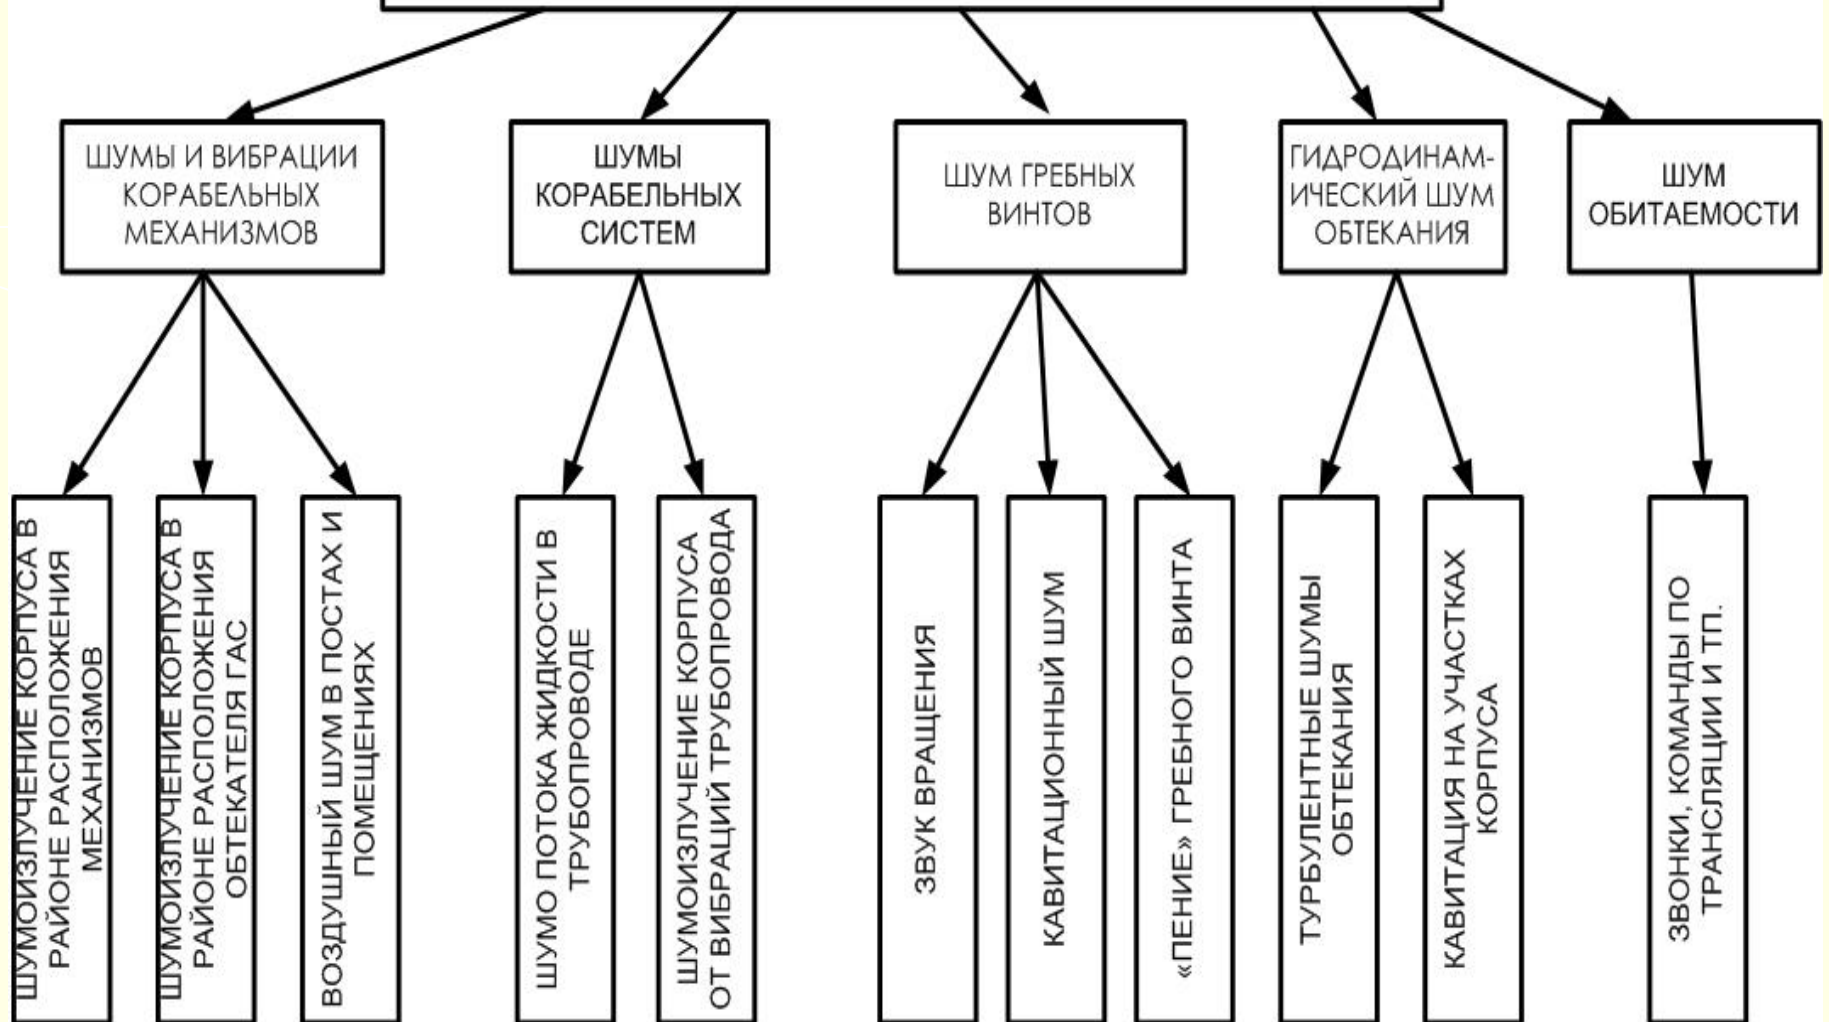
ШУМЫ И ВИБРАЦИИ КОРАБЕЛЬНЫХ МЕХАНИЗМОВ

ШУМЫ КОРАБЕЛЬНЫХ СИСТЕМ

ШУМ ГРЕБНЫХ ВИНТОВ

ГИДРОДИНАМИЧЕСКИЙ ШУМ ОБТЕКАНИЯ

ШУМ ОБИТАЕМОСТИ

ШУМОИЗЛУЧЕНИЕ КОРПУСА В РАЙОНЕ РАСПОЛОЖЕНИЯ МЕХАНИЗМОВ

ШУМОИЗЛУЧЕНИЕ КОРПУСА В РАЙОНЕ РАСПОЛОЖЕНИЯ ОБТЕКАТЕЛЯ ГАС

ВОЗДУШНЫЙ ШУМ В ПОСТАХ И ПОМЕЩЕНИЯХ

ШУМО ПОТОКА ЖИДКОСТИ В ТРУБОПРОВОДЕ

ШУМОИЗЛУЧЕНИЕ КОРПУСА ОТ ВИБРАЦИЙ ТРУБОПРОВОДА

ЗВУК ВРАЩЕНИЯ

КАВИТАЦИОННЫЙ ШУМ

«ПЕНИЕ» ГРЕБНОГО ВИНТА

ТУРБУЛЕНТНЫЕ ШУМЫ ОБТЕКАНИЯ

КАВИТАЦИЯ НА УЧАСТКАХ КОРПУСА

ЗВОНКИ, КОМАНДЫ ПО ТРАНСЛЯЦИИ И ТП.